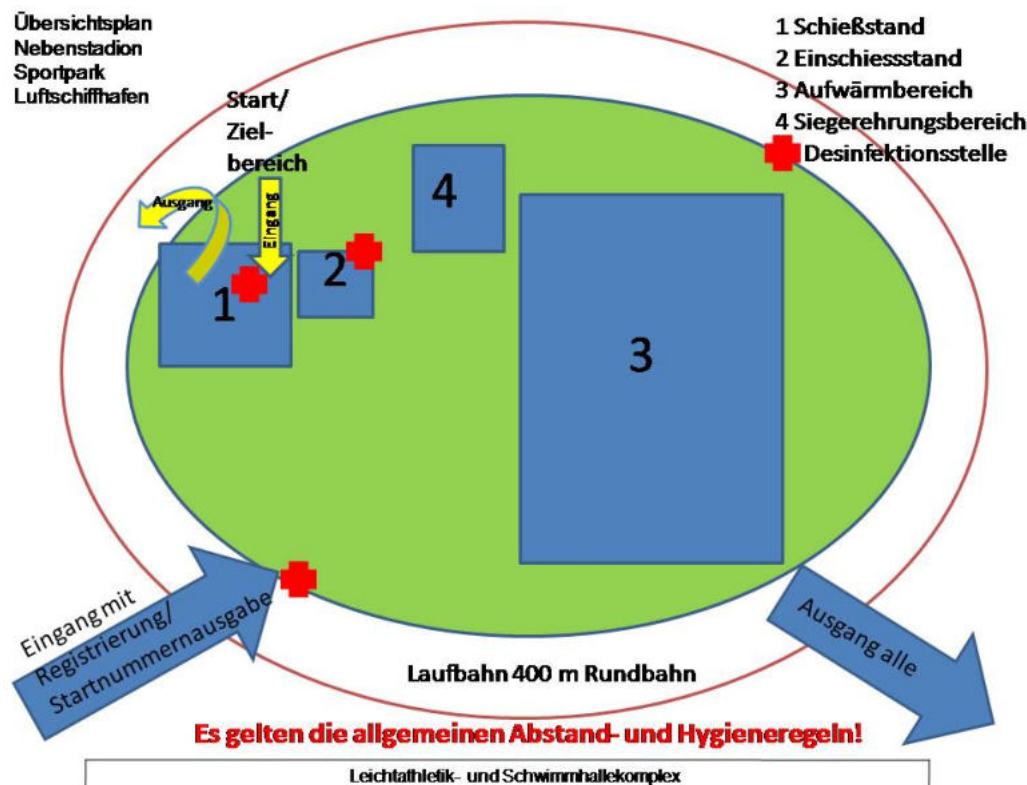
Übersichtsplan
Nebenstadion
Sportpark
Luftschiffhafen

1 Schießstand
2 Einschiessstand
3 Aufwärmbereich
4 Siegerehrungsbereich
Desinfektionsstelle

Start/
Ziel-
bereich

Ausgang

Eingang

1

2

4

3

Eingang mit Registrierung/ Startnummernausgabe

Ausgang alle

Laufbahn 400 m Rundbahn

Es gelten die allgemeinen Abstand- und Hygieneregeln!

Leichtathletik- und Schwimmhallekomplex